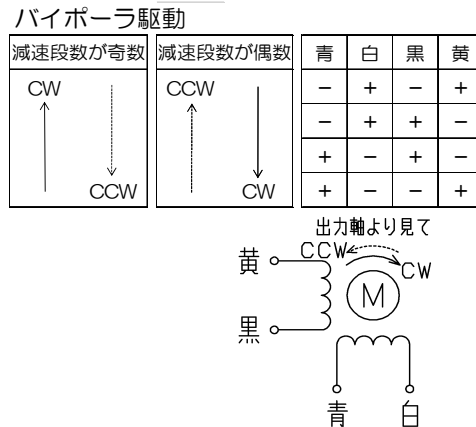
バイポーラ駆動

| 減速段数が奇数 | 減速段数が偶数 |
|---|---|
| CW ↑ ↓ CCW | CCW ↑ ↓ CW |

| 青 | 白 | 黒 | 黄 |
|---|---|---|---|
| − | + | − | + |
| − | + | + | − |
| + | − | + | − |
| + | − | − | + |

出力軸より見て
CCW
CW
M
黄
黒
青
白